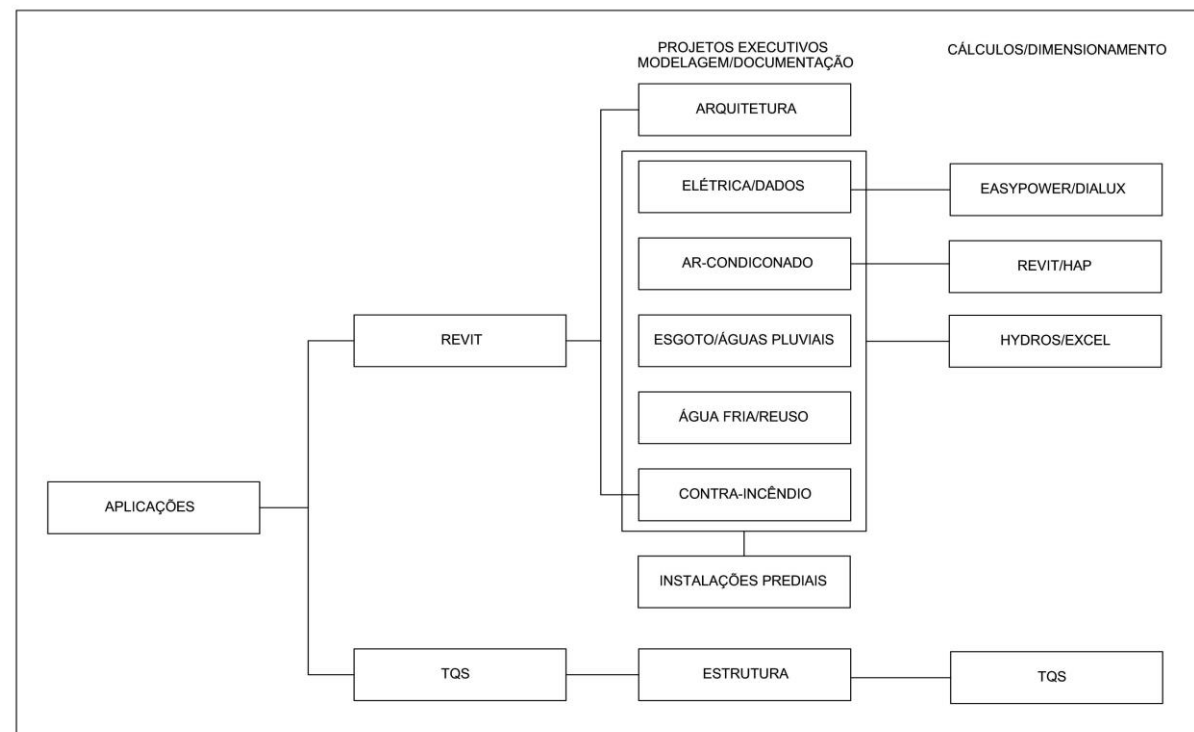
PROJETOS EXECUTIVOS
MODELAGEM/DOCUMENTAÇÃO

CÁLCULOS/DIMENSIONAMENTO

ARQUITETURA

ELÉTRICA/DADOS

EASYPOWER/DIALUX

AR-CONDICONADO

REVIT/HAP

REVIT

ESGOTO/ÁGUAS PLUVIAIS

HYDROS/EXCEL

ÁGUA FRIA/REUSO

APLICAÇÕES

CONTRA-INCÊNDIO

INSTALAÇÕES PREDIAIS

TQS

ESTRUTURA

TQS